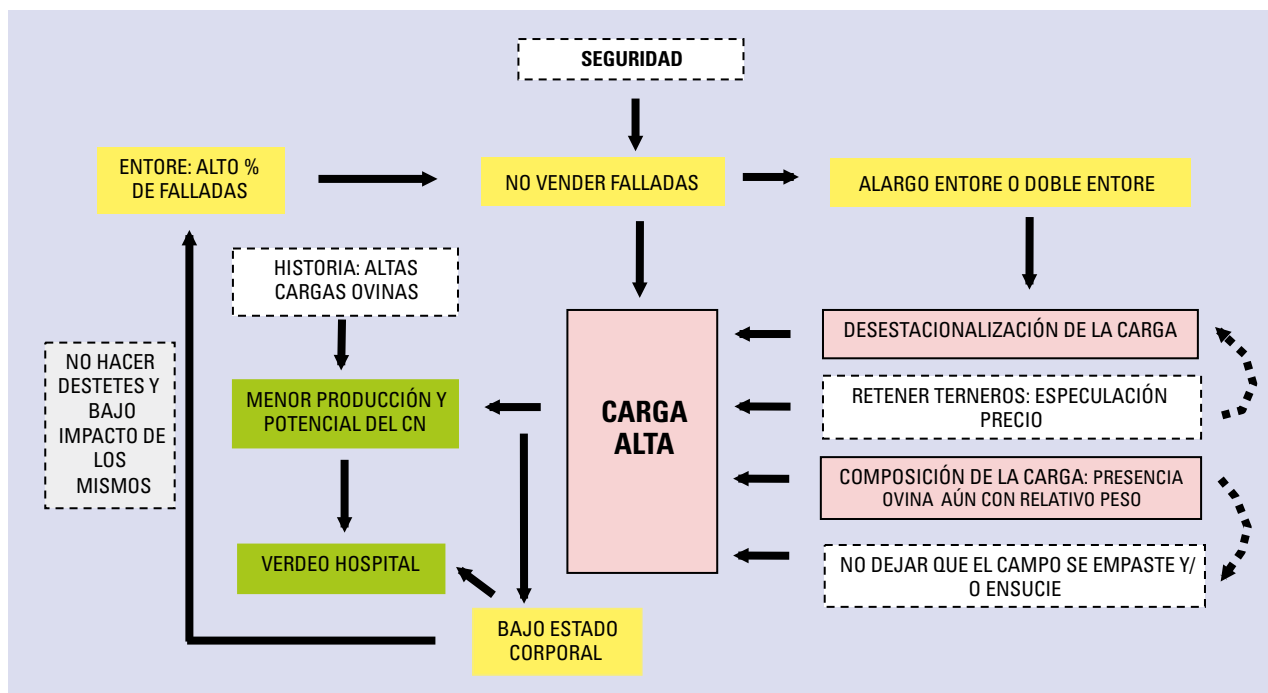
SEGURIDAD

ENTORE: ALTO % DE FALLADAS

NO VENDER FALLADAS

ALARGO ENTORE O DOBLE ENTORE

HISTORIA: ALTAS CARGAS OVINAS

CARGA ALTA

DESESTACIONALIZACIÓN DE LA CARGA

NO HACER DESTETES Y BAJO IMPACTO DE LOS MISMOS

MENOR PRODUCCIÓN Y POTENCIAL DEL CN

RETENER TERNEROS: ESPECULACIÓN PRECIO

COMPOSICIÓN DE LA CARGA: PRESENCIA OVINA AÚN CON RELATIVO PESO

VERDEO HOSPITAL

NO DEJAR QUE EL CAMPO SE EMPASTE Y/ O ENSUCIE

BAJO ESTADO CORPORAL